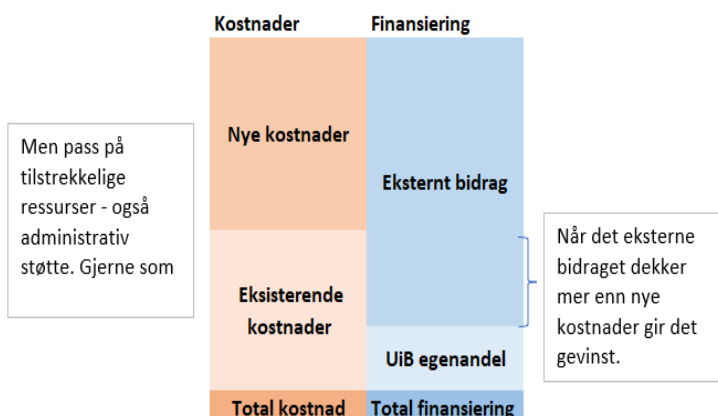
Kostnader

Finansiering

Men pass på tilstrekkelige ressurser - også administrativ støtte. Gjerne som

Nye kostnader

Eksisterende kostnader

Total kostnad

Eksternt bidrag

UiB egenandel

Total finansiering

Når det eksterne bidraget dekker mer enn nye kostnader gir det gevinst.